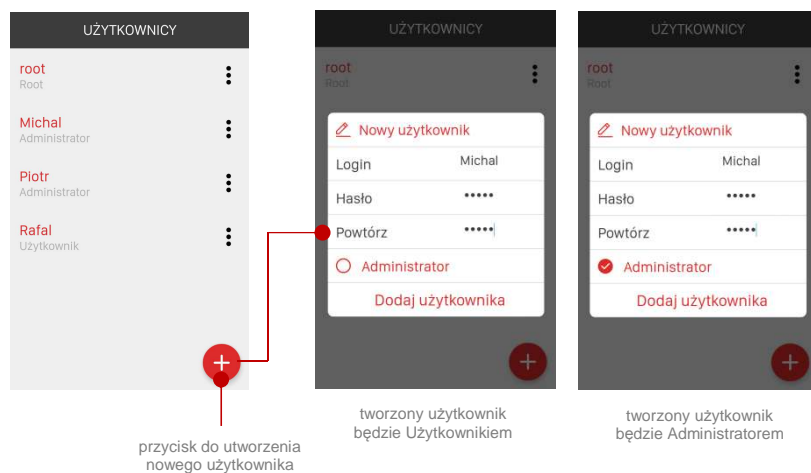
UŻYTKOWNICY

root
Root

Michal
Administrator

Piotr
Administrator

Rafal
Użytkownik

UŻYTKOWNICY

root
Root

Nowy użytkownik

Login Michal

Hasło •••••

Powtórz •••••

Administrator

Dodaj użytkownika

UŻYTKOWNICY

root
Root

Nowy użytkownik

Login Michal

Hasło •••••

Powtórz •••••

Administrator

Dodaj użytkownika

przycisk do utworzenia nowego użytkownika

tworzony użytkownik będzie Użytkownikiem

tworzony użytkownik będzie Administratorem